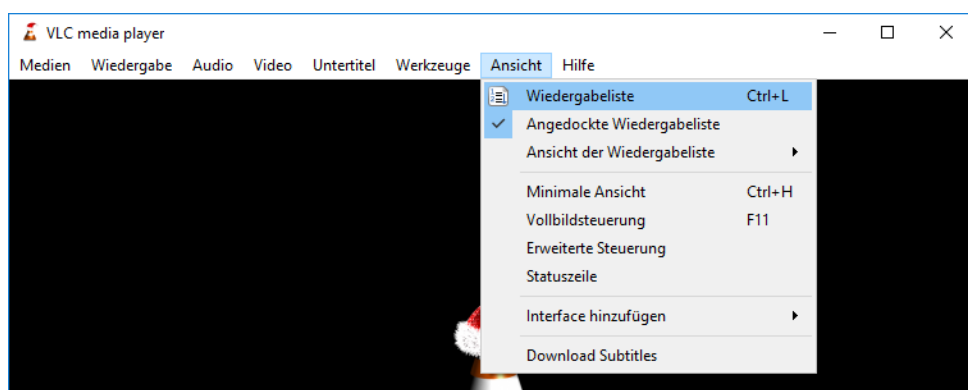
VLC media player

Medien Wiedergabe Audio Video Untertitel Werkzeuge Ansicht Hilfe

Wiedergabeliste Ctrl+L
Angedockte Wiedergabeliste
Ansicht der Wiedergabeliste

Minimale Ansicht Ctrl+H
Vollbildsteuerung F11
Erweiterte Steuerung
Statuszeile

Interface hinzufügen

Download Subtitles